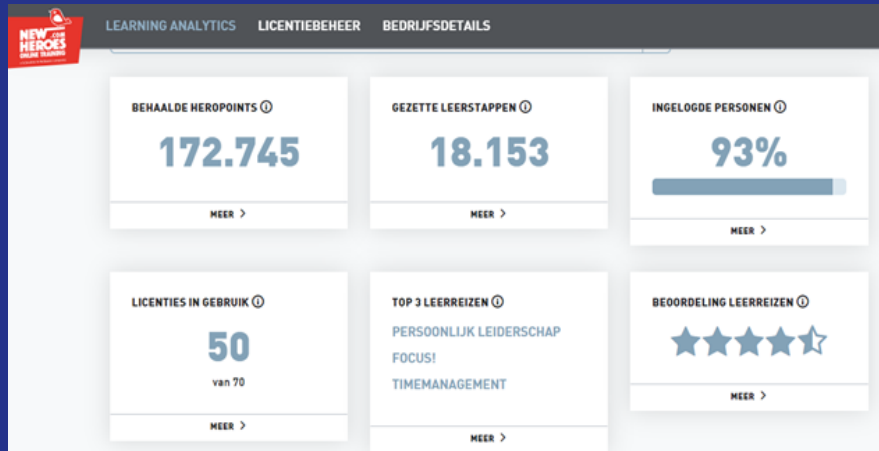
NEW HEROES .com ONLINE TRAINING

LEARNING ANALYTICS LICENTIEBEHEER BEDRIJFSDETAILS

BEHAALDE HEROPOINTS ⓘ
172.745
MEER >

GEZETTE LEERSTAPPEN ⓘ
18.153
MEER >

INGELOGDE PERSONEN ⓘ
93%
MEER >

LICENTIES IN GEBRUIK ⓘ
50
van 70
MEER >

TOP 3 LEERREIZEN ⓘ
PERSOONLIJK LEIDERSCHAP
FOCUS!
TIMEMANAGEMENT
MEER >

BEOORDELING LEERREIZEN ⓘ
MEER >